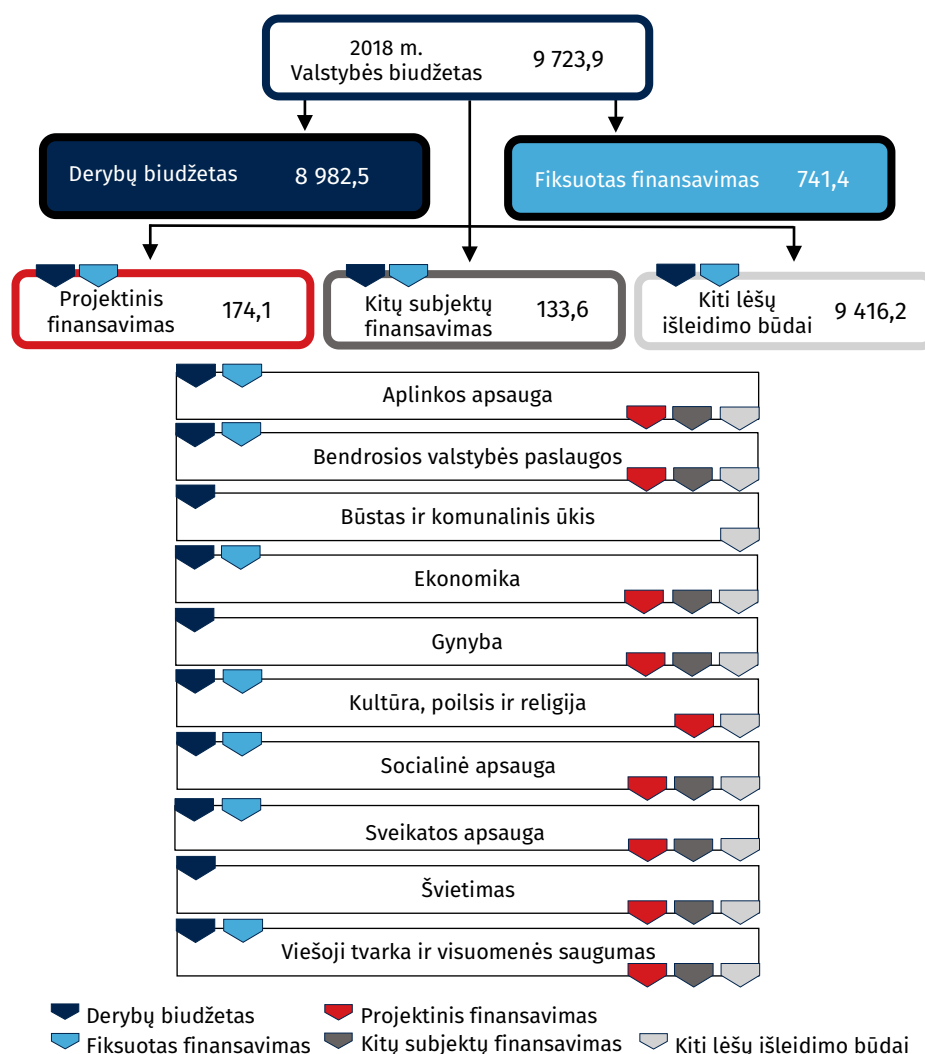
2018 m.
Valstybės biudžetas 9 723,9

Derybų biudžetas 8 982,5

Fiksuotas finansavimas 741,4

Projektinis finansavimas 174,1

Kitų subjektų finansavimas 133,6

Kiti lėšų išleidimo būdai 9 416,2

Aplinkos apsauga

Bendrosios valstybės paslaugos

Būstas ir komunalinis ūkis

Ekonomika

Gynyba

Kultūra, poilsis ir religija

Socialinė apsauga

Sveikatos apsauga

Švietimas

Viešoji tvarka ir visuomenės saugumas

Derybų biudžetas
Fiksuotas finansavimas
Projektinis finansavimas
Kitų subjektų finansavimas
Kiti lėšų išleidimo būdai